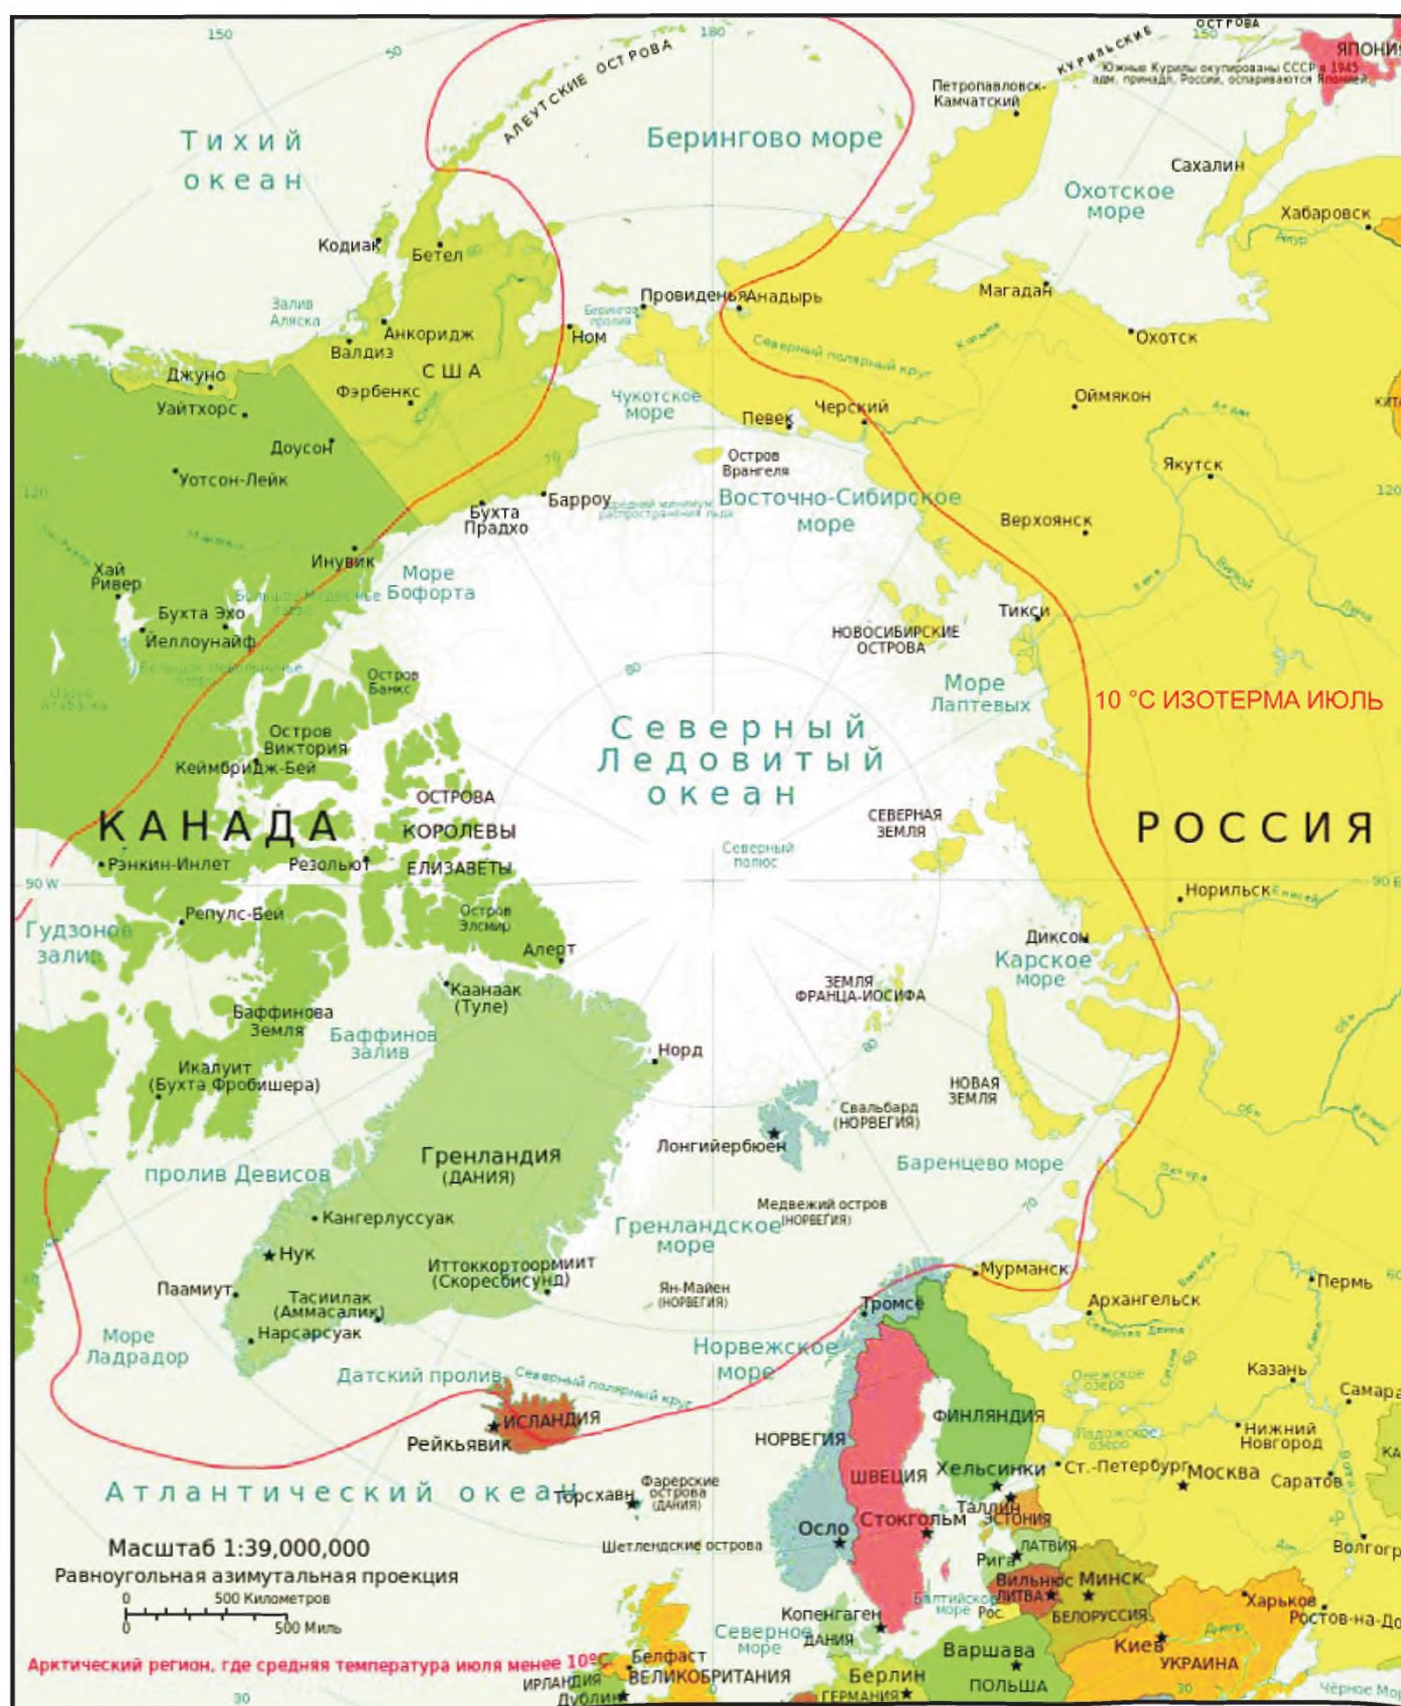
150
50
180
АЛЕУТСКИЕ ОСТРОВА
КУРИЛЬСКИЕ ОСТРОВА
150
ЯПОНИЯ
Южные Курилы оккупированы СССР в 1945 адм. принадл. России, оспариваются Японией
Петропавловск-Камчатский
Тихий океан
Берингово море
Сахалин
Охотское море
Хабаровск
Амур
Кодиак
Бетел
Залив Аляска
Анкоридж
Валдиз
США
Фэрбенкс
Ном
Берингов пролив
Провидения
Анадырь
Магадан
Охотск
Джуно
Уайтхорс
Доусон
Уотсон-Лейк
Чукотское море
Певек
Черский
Северный полярный круг
Оймякон
Остров Врангеля
Якутск
Барроу
Бухта Прадхо
Восточно-Сибирское море
Верхоянск
120
Хай Ривер
Инувик
Море Бофорта
Бухта Эхо
Йеллоунайф
Тикси
НОВОСИБИРСКИЕ ОСТРОВА
Остров Банкс
80
Море Лаптевых
10 °С ИЗОТЕРМА ИЮЛЬ
Остров Виктория
Кеймбридж-Бей
Северный Ледовитый океан
КАНАДА
ОСТРОВА КОРОЛЕВЫ ЕЛИЗАВЕТЫ
СЕВЕРНАЯ ЗЕМЛЯ
РОССИЯ
Рэнкин-Инлет
Резольют
Северный полюс
90 W
Норильск
90 E
Репулс-Бей
Остров Элсмир
Гудзонов залив
Алерт
Диксон
Карское море
ЗЕМЛЯ ФРАНЦА-ИОСИФА
Каанаак (Туле)
Баффинова Земля
Баффинов залив
Норд
Икалуит (Бухта Фробишера)
НОВАЯ ЗЕМЛЯ
Свальбард (НОРВЕГИЯ)
Лонгийербюен
пролив Девисов
Гренландия (ДАНИЯ)
Баренцево море
Медвежий остров (НОРВЕГИЯ)
Кангерлуссуак
Гренландское море
Нук
Иттоккортоормиит (Скоресбисунд)
Мурманск
Пермь
Паамиут
Тасиилак (Аммасалик)
Ян-Майен (НОРВЕГИЯ)
Тромсё
Архангельск
Нарсарсуак
Море Лабрадор
Норвежское море
Казань
Датский пролив
Северный полярный круг
Самара
ИСЛАНДИЯ
ФИНЛЯНДИЯ
Нижний Новгород
Рейкьявик
НОРВЕГИЯ
ШВЕЦИЯ
Хельсинки
Ст.-Петербург
Москва
Саратов
Атлантический океан
Торсхавн
Фарерские острова (ДАНИЯ)
Таллин
ЭСТОНИЯ
Осло
Стокгольм
Масштаб 1:39,000,000
Шетлендские острова
ЛАТВИЯ
Волгоград
Равноугольная азимутальная проекция
Рига
0 500 Километров
0 500 Миль
Вильнюс
ЛИТВА
Минск
Балтийское море
Рос.
БЕЛОРУССИЯ
Харьков
Ростов-на-Дону
Копенгаген
ДАНИЯ
Северное море
Киев
Арктический регион, где средняя температура июля менее 10°С
Белфаст
Варшава
УКРАИНА
ИРЛАНДИЯ
ВЕЛИКОБРИТАНИЯ
Берлин
ПОЛЬША
Дублин
ГЕРМАНИЯ
30
Чёрное море